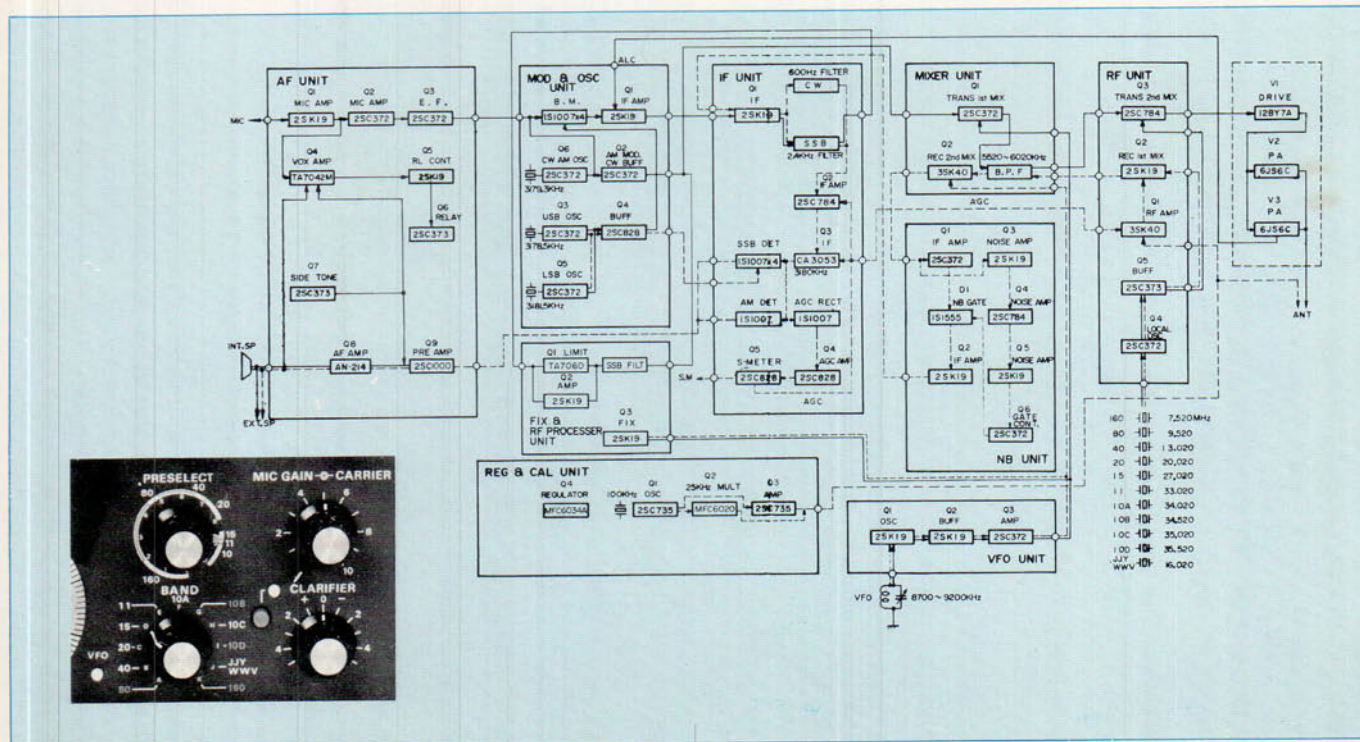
AF UNIT

Q1 MIC AMP 2SK19
Q2 MIC AMP 2SC372
Q3 E. F. 2SC372
MIC
Q4 VOX AMP TA7042M
Q5 RL CONT 2SK19
Q6 RELAY 2SC373
Q7 SIDE TONE 2SC373
Q8 AF AMP AN-214
Q9 PRE AMP 2SC1000
INT. SP
EXT. SP

MOD & OSC UNIT
ALC
B. M. 1S1007x4
Q1 IF AMP 2SK19
Q6 CW AM OSC 2SC372
3179.3KHz
Q2 AM MOD. CW BUFF 2SC372
Q3 USB OSC 2SC372
3178.5KHz
Q4 BUFF 2SC828
Q5 LSB OSC 2SC372
3181.5KHz

Q1 LIMIT TA7060
SSB FILT
Q2 AMP 2SK19
FIX & RF PROCESSER UNIT
Q3 FIX 2SK19

IF UNIT
Q1 IF 2SK19
600Hz FILTER CW
SSB 2.4KHz FILTER
Q2 IF AMP 2SC784
SSB DET 1S1007x4
Q3 IF CA3053 380KHz
AM DET 1S1007
AGC RECT 1S1007
S.M
Q5 S-METER 2SC828
Q4 AGC AMP 2SC828
AGC

MIXER UNIT
Q1 TRANS 1st MIX 2SC372
Q2 REC 2nd MIX 3SK40
5520~6020KHz B. P. F
AGC

Q1 IF AMP 2SC372
Q3 NOISE AMP 2SK19
D1 NB GATE 1S1555
Q4 NOISE AMP 2SC784
Q2 IF AMP 2SK19
Q5 NOISE AMP 2SK19
Q6 GATE CONT. 2SC372
NB UNIT

RF UNIT
Q3 TRANS 2nd MIX 2SC784
Q2 REC 1st MIX 2SK19
Q1 RF AMP 3SK40
Q5 BUFF 2SC373
Q4 LOCAL OSC 2SC372

V1 DRIVE 12BY7A
V2 PA 6JS6C
V3 PA 6JS6C
ANT

160 7,520MHz
80 9,520
40 13,020
20 20,020
15 27,020
11 33,020
10A 34,020
10B 34,520
10C 35,020
10D 35,520
JJY WWV 16,020

REG & CAL UNIT
Q4 REGULATOR MFC6034A
100KHz Q1 OSC 2SC735
Q2 25KHz MULT MFC6020
Q3 AMP 2SC735

VFO UNIT
Q1 OSC 2SK19
Q2 BUFF 2SK19
Q3 AMP 2SC372
VFO 8700~9200KHz

PRESELECT
80 40 20 15 11 10 160
MIC GAIN - CARRIER
0 2 4 6 8 10
BAND
10A 11 15 20 40 80 10B 10C 10D JJY WWV 160
VFO
CLARIFIER
0 2 4 2 4